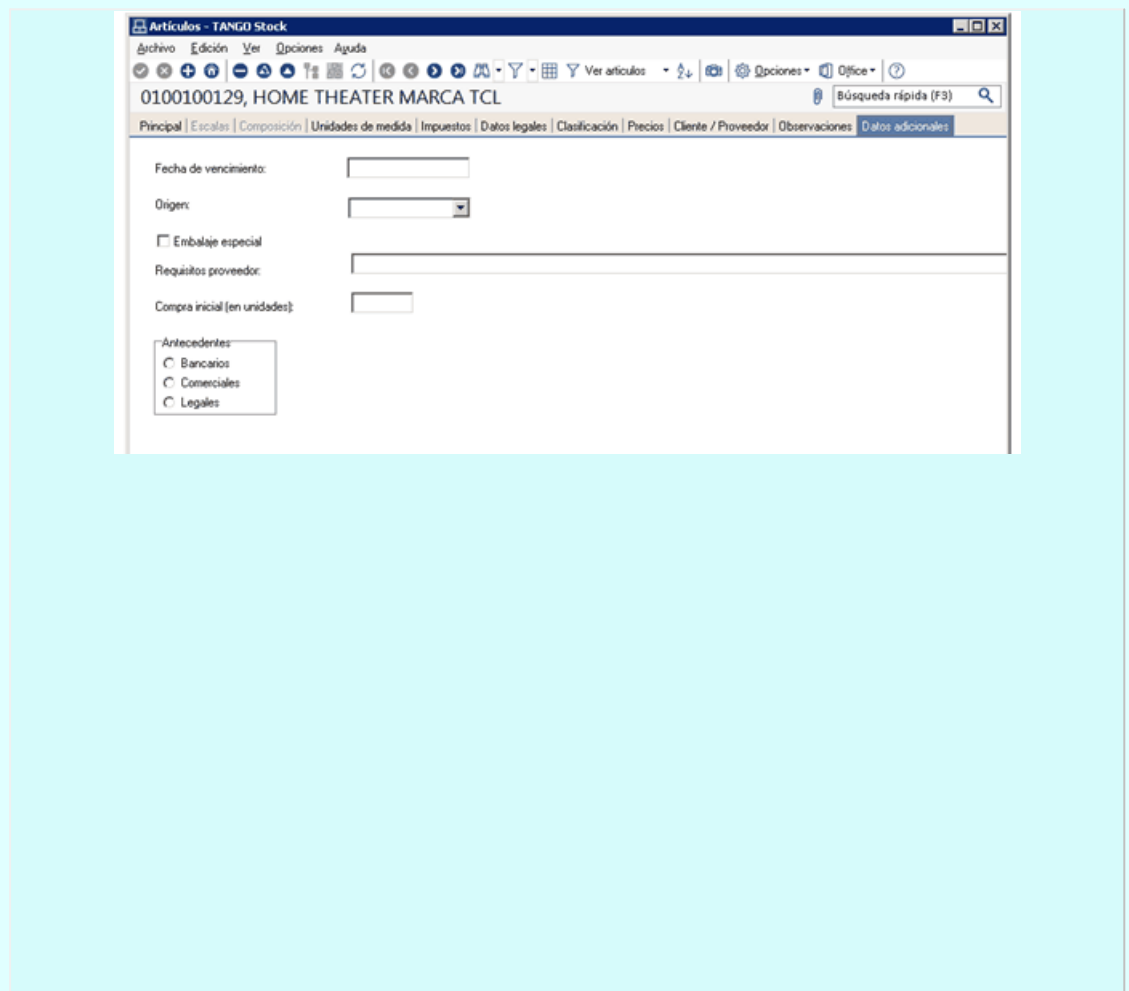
Artículos - TANGO Stock

Archivo Edición Ver Opciones Ayuda

Ver artículos Opciones Office

0100100129, HOME THEATER MARCA TCL

Búsqueda rápida (F3)

Principal | Escalas | Composición | Unidades de medida | Impuestos | Datos legales | Clasificación | Precios | Cliente / Proveedor | Observaciones | Datos adicionales

Fecha de vencimiento:

Origen:

Embalaje especial

Requisitos proveedor:

Compra inicial (en unidades):

Antecedentes
Bancarios
Comerciales
Legales